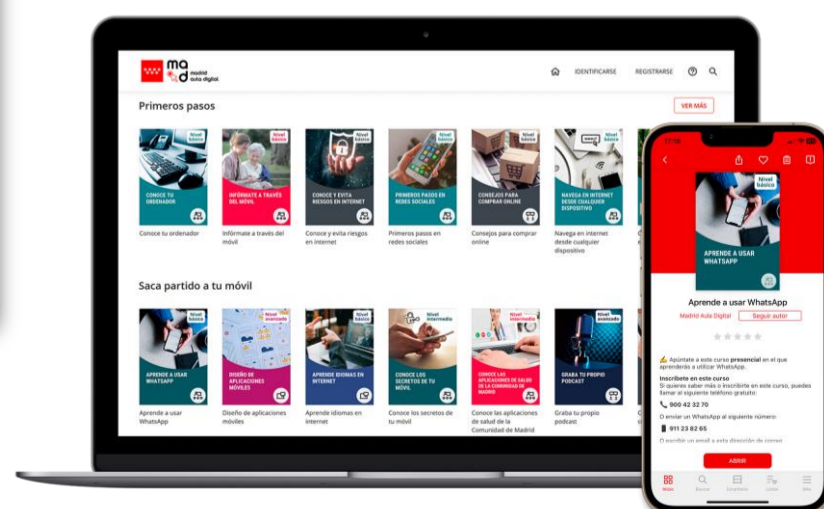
ma d madrid aula digital

IDENTIFICARSE REGISTRARSE

Primeros pasos

VER MÁS

Nivel básico
CONOCE TU ORDENADOR
Conoce tu ordenador

Nivel básico
INFÓRMATE A TRAVÉS DEL MÓVIL
Infórmate a través del móvil

CONOCE Y EVITA RIESGOS EN INTERNET
Conoce y evita riesgos en internet

PRIMEROS PASOS EN REDES SOCIALES
Primeros pasos en redes sociales

CONSEJOS PARA COMPRAR ONLINE
Consejos para comprar online

Nivel básico
NAVEGA EN INTERNET DESDE CUALQUIER DISPOSITIVO
Navega en internet desde cualquier dispositivo

Saca partido a tu móvil

APRENDE A USAR WHATSAPP
Aprende a usar WhatsApp

Nivel avanzado
DISEÑO DE APLICACIONES MÓVILES
Diseño de aplicaciones móviles

APRENDE IDIOMAS EN INTERNET
Aprende idiomas en internet

Nivel intermedio
CONOCE LOS SECRETOS DE TU MÓVIL
Conoce los secretos de tu móvil

Nivel básico
CONOCE LAS APLICACIONES DE SALUD DE LA COMUNIDAD DE MADRID
Conoce las aplicaciones de salud de la Comunidad de Madrid

Nivel avanzado
GRABA TU PROPIO PODCAST
Graba tu propio podcast

Nivel básico
APRENDE A USAR WHATSAPP

Aprende a usar WhatsApp
Madrid Aula Digital
Seguir autor

Apúntate a este curso presencial en el que aprenderás a utilizar WhatsApp.
Inscríbete en este curso
Si quieres saber más o inscribirte en este curso, puedes llamar al siguiente teléfono gratuito:
900 42 32 70
O enviar un WhatsApp al siguiente número:
911 23 82 65
O escribir un email a esta dirección de correo

ABRIR

Inicio Buscar Estanterías Listas Más